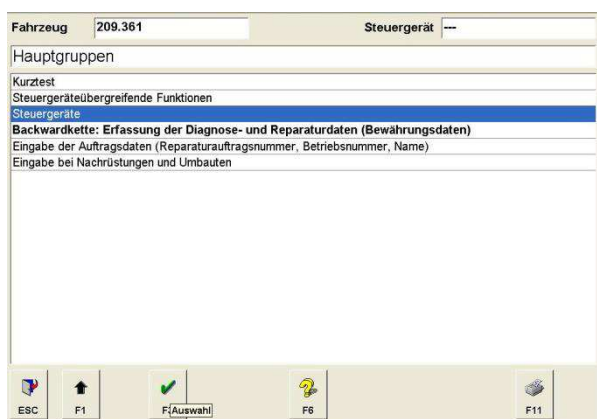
Fahrzeug 209.361

Steuergerät ---

Hauptgruppen

Kurztest

Steuergeräteübergreifende Funktionen

Steuergeräte

Backwardkette: Erfassung der Diagnose- und Reparaturdaten (Bewährungsdaten)

Eingabe der Auftragsdaten (Reparaturauftragsnummer, Betriebsnummer, Name)

Eingabe bei Nachrüstungen und Umbauten

ESC F1 F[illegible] Auswahl F6 F11